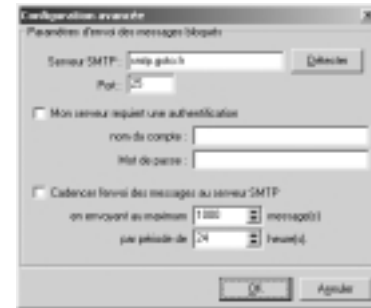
Configuration avancée

Paramètres d'envoi des messages bloqués

Serveur SMTP : smtp.gobo.fr

Détecter

Port : 25

Mon serveur requiert une authentification

nom du compte :

Mot de passe :

Cadencer l'envoi des messages au serveur SMTP

en envoyant au maximum 1000 message(s)

par période de 24 heure(s).

OK

Annuler